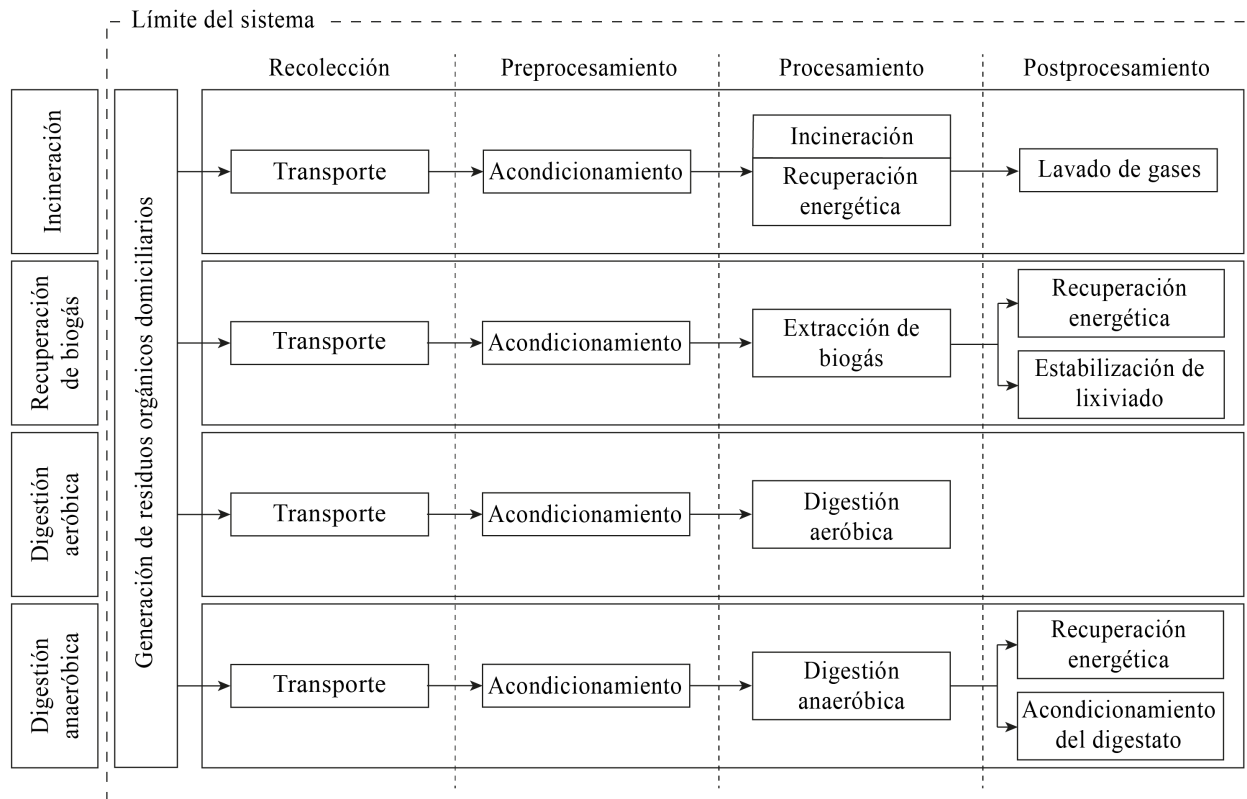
Límite del sistema

Recolección

Preprocesamiento

Procesamiento

Postprocesamiento

Incineración

Generación de residuos orgánicos domiciliarios

Transporte

Acondicionamiento

Incineración

Recuperación energética

Lavado de gases

Recuperación de biogás

Transporte

Acondicionamiento

Extracción de biogás

Recuperación energética

Estabilización de lixiviado

Digestión aeróbica

Transporte

Acondicionamiento

Digestión aeróbica

Digestión anaeróbica

Transporte

Acondicionamiento

Digestión anaeróbica

Recuperación energética

Acondicionamiento del digestato